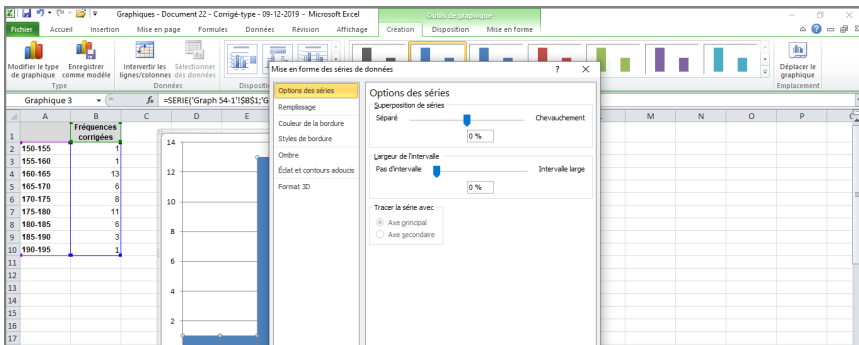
Graphiques - Document 22 - Corrigé-type - 09-12-2019 - Microsoft Excel

Outils de graphique

Fichier | Accueil | Insertion | Mise en page | Formules | Données | Révision | Affichage | Création | Disposition | Mise en forme

Modifier le type de graphique | Enregistrer comme modèle | Intervertir les lignes/colonnes | Sélectionner des données | Déplacer le graphique

Type | Données | Disposit | Emplacement

Graphique 3 | $f_x$ | =SERIE('Graph 54-1'!$B$1;'G

| | A | B | C | D | E | | M | N | O | P |
|---|---|---|---|---|---|---|---|---|---|---|
| 1 | | Fréquences corrigées | | | | | | | | |
| 2 | 150-155 | 1 | | | | | | | | |
| 3 | 155-160 | 1 | | | | | | | | |
| 4 | 160-165 | 13 | | | | | | | | |
| 5 | 165-170 | 6 | | | | | | | | |
| 6 | 170-175 | 8 | | | | | | | | |
| 7 | 175-180 | 11 | | | | | | | | |
| 8 | 180-185 | 6 | | | | | | | | |
| 9 | 185-190 | 3 | | | | | | | | |
| 10 | 190-195 | 1 | | | | | | | | |
| 11 | | | | | | | | | | |
| 12 | | | | | | | | | | |
| 13 | | | | | | | | | | |
| 14 | | | | | | | | | | |
| 15 | | | | | | | | | | |
| 16 | | | | | | | | | | |
| 17 | | | | | | | | | | |

14
12
10
8
6
4
2

Mise en forme des séries de données

Options des séries
Remplissage
Couleur de la bordure
Styles de bordure
Ombre
Éclat et contours adoucis
Format 3D

Options des séries
Superposition de séries
Séparé | Chevauchement
0 %
Largeur de l'intervalle
Pas d'intervalle | Intervalle large
0 %
Tracer la série avec
Axe principal
Axe secondaire